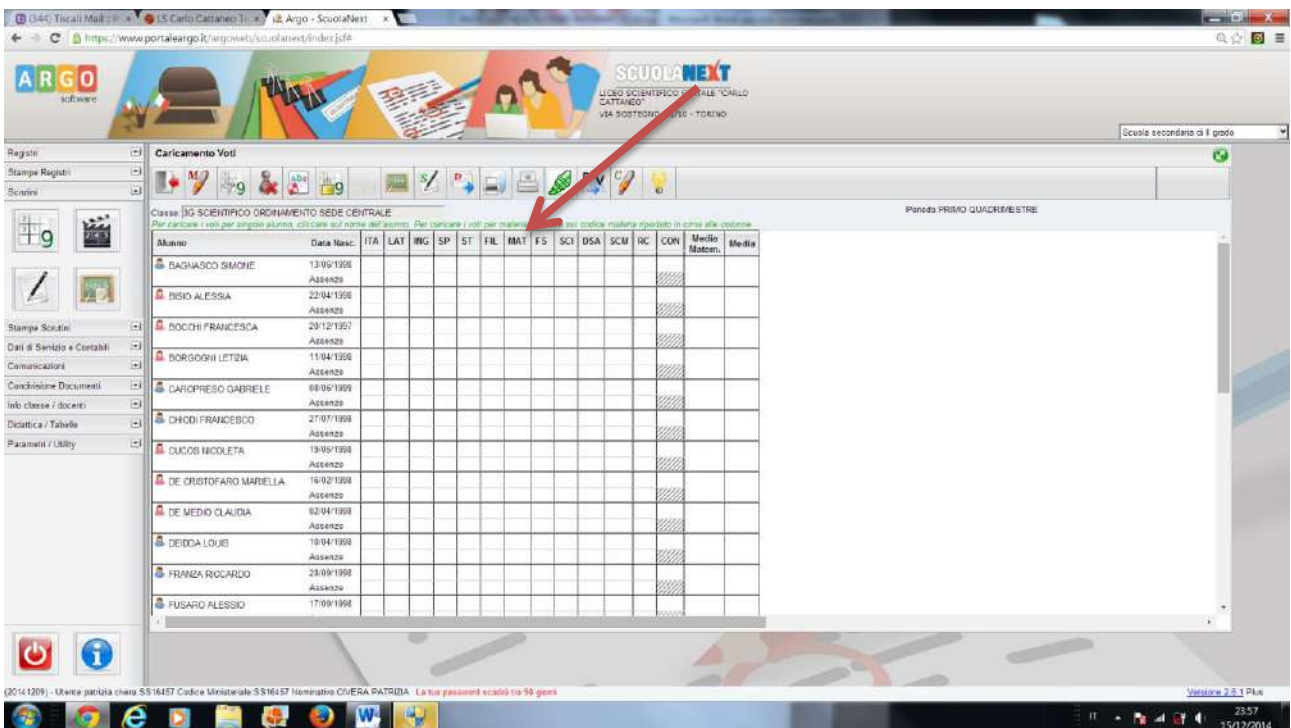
(344) Tiscali Mail : P × | LS Carlo Cattaneo T × | Argo - ScuolaNext ×

https://www.portaleargo.it/argoweb/scuolanext/index.jsf#

ARGO software

SCUOLANEXT
LICEO SCIENTIFICO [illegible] "CARLO CATTANEO"
VIA SOSTEGNO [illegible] - TORINO

Scuola secondaria di II grado

Registri
Stampe Registri
Scrutini
Stampe Scrutini
Dati di Servizio e Contabili
Comunicazioni
Condivisione Documenti
Info classe / docenti
Didattica / Tabelle
Parametri / Utility

Caricamento Voti

Classe: 3G SCIENTIFICO ORDINAMENTO SEDE CENTRALE
Per caricare i voti per singolo alunno, cliccare sul nome dell'alunno. Per caricare i voti per materia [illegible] sul codice materia riportato in cima alle colonne

Periodo: PRIMO QUADRIMESTRE

| Alunno | Data Nasc. | ITA | LAT | ING | SP | ST | FIL | MAT | FS | SCI | DSA | SCM | RC | CON | Media Mater. | Media |
|---|---|---|---|---|---|---|---|---|---|---|---|---|---|---|---|---|
| BAGNASCO SIMONE | 13/06/1998 Assenze | | | | | | | | | | | | | | | |
| BISIO ALESSIA | 22/04/1998 Assenze | | | | | | | | | | | | | | | |
| BOCCHI FRANCESCA | 20/12/1997 Assenze | | | | | | | | | | | | | | | |
| BORGOGNI LETIZIA | 11/04/1998 Assenze | | | | | | | | | | | | | | | |
| CAROPRESO GABRIELE | 08/06/1999 Assenze | | | | | | | | | | | | | | | |
| CHIODI FRANCESCO | 27/07/1998 Assenze | | | | | | | | | | | | | | | |
| DUCOS NICOLETA | 19/05/1998 Assenze | | | | | | | | | | | | | | | |
| DE CRISTOFARO MARIELLA | 16/02/1998 Assenze | | | | | | | | | | | | | | | |
| DE MEDIO CLAUDIA | 02/04/1998 Assenze | | | | | | | | | | | | | | | |
| DEIDDA LOUIS | 10/04/1998 Assenze | | | | | | | | | | | | | | | |
| FRANZA RICCARDO | 28/09/1998 Assenze | | | | | | | | | | | | | | | |
| FUSARO ALESSIO | 17/09/1998 | | | | | | | | | | | | | | | |

(20141209) - Utente patrizia civera SS16457 Codice Ministeriale SS16457 Nominativo CIVERA PATRIZIA La tua password scadrà tra 98 giorni

Versione 2.5.1 Plus

IT 23:57 15/12/2014